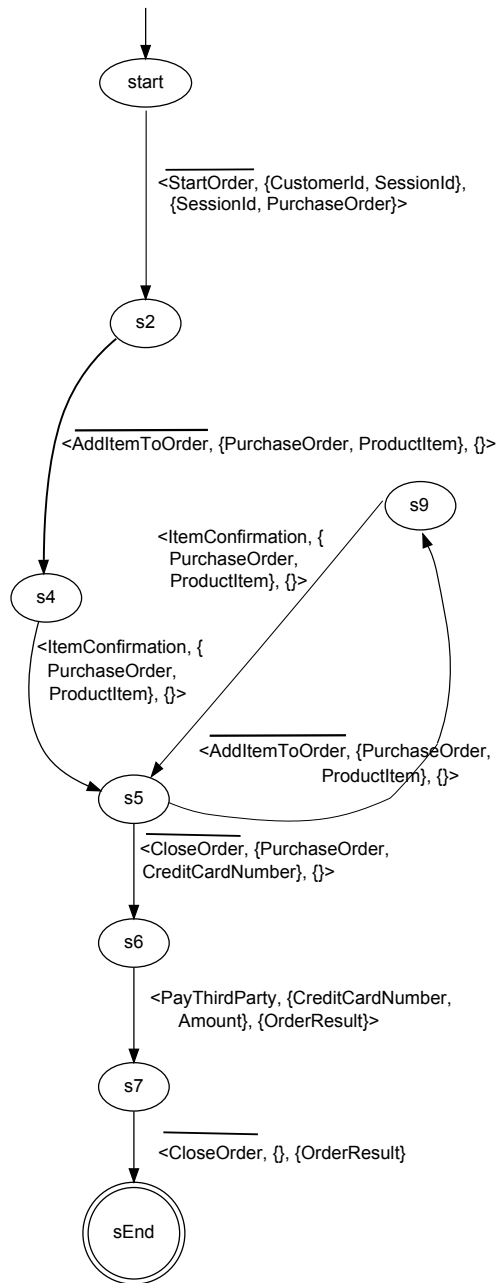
start

<$\overline{\text{StartOrder}}$, {CustomerId, SessionId}, {SessionId, PurchaseOrder}>

s2

<$\overline{\text{AddItemToOrder}}$, {PurchaseOrder, ProductItem}, {}>

s9

<ItemConfirmation, { PurchaseOrder, ProductItem}, {}>

s4

<ItemConfirmation, { PurchaseOrder, ProductItem}, {}>

<$\overline{\text{AddItemToOrder}}$, {PurchaseOrder, ProductItem}, {}>

s5

<$\overline{\text{CloseOrder}}$, {PurchaseOrder, CreditCardNumber}, {}>

s6

<PayThirdParty, {CreditCardNumber, Amount}, {OrderResult}>

s7

<$\overline{\text{CloseOrder}}$, {}, {OrderResult}

sEnd